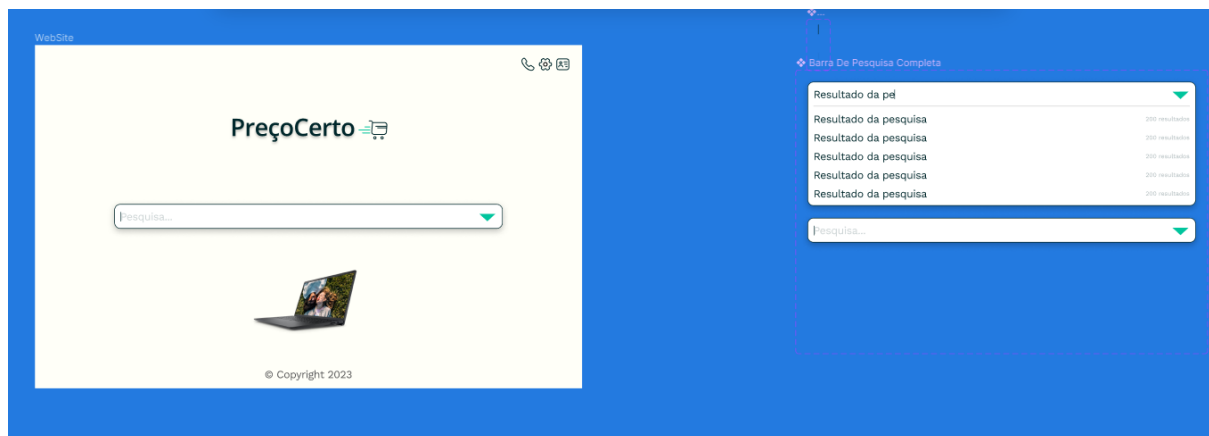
WebSite

PreçoCerto

Pesquisa...

© Copyright 2023

❖ Barra De Pesquisa Completa

Resultado da pe

Resultado da pesquisa 200 resultados
Resultado da pesquisa 200 resultados
Resultado da pesquisa 200 resultados
Resultado da pesquisa 200 resultados
Resultado da pesquisa 200 resultados

Pesquisa...